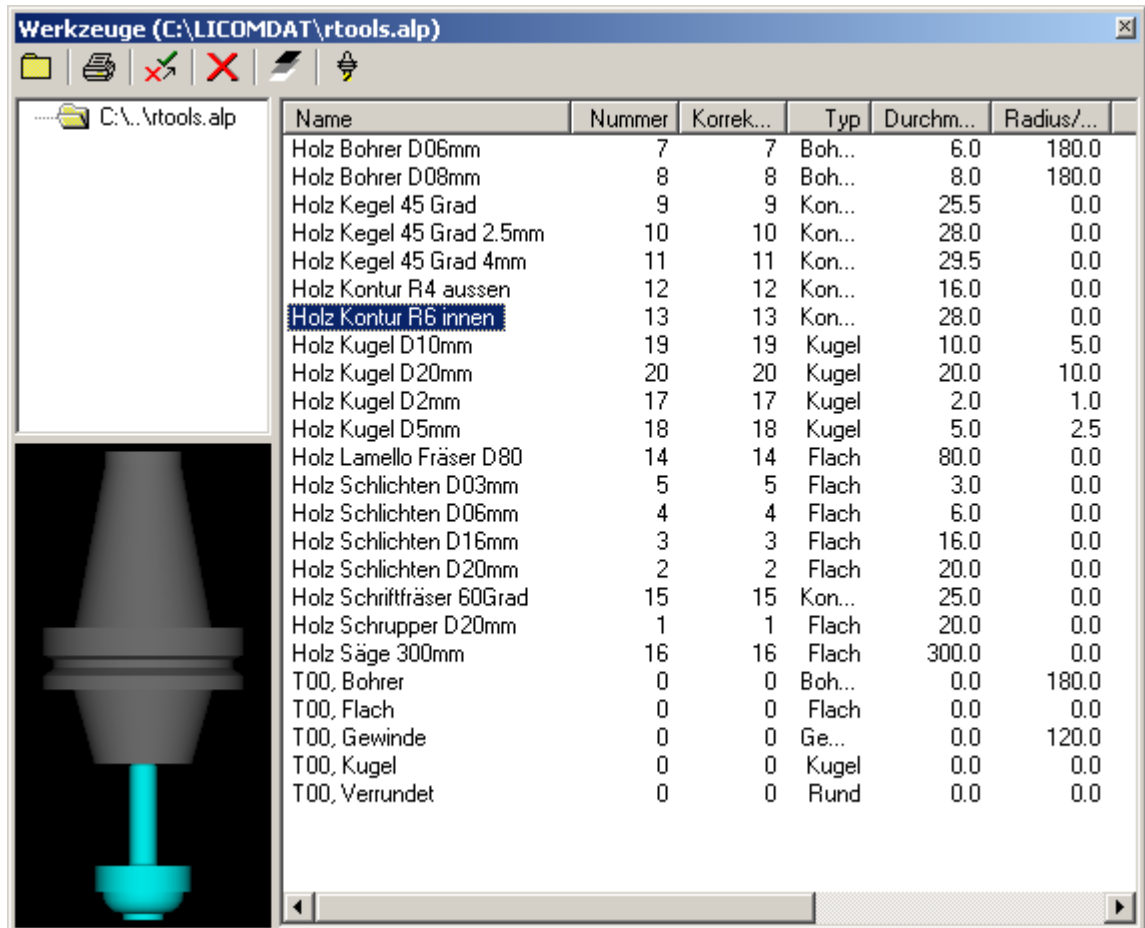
Werkzeuge (C:\LICOMDAT\rtools.alp)

C:\..\rtools.alp

| Name | Nummer | Korrek... | Typ | Durchm... | Radius/... |
|---|---|---|---|---|---|
| Holz Bohrer D06mm | 7 | 7 | Boh... | 6.0 | 180.0 |
| Holz Bohrer D08mm | 8 | 8 | Boh... | 8.0 | 180.0 |
| Holz Kegel 45 Grad | 9 | 9 | Kon... | 25.5 | 0.0 |
| Holz Kegel 45 Grad 2.5mm | 10 | 10 | Kon... | 28.0 | 0.0 |
| Holz Kegel 45 Grad 4mm | 11 | 11 | Kon... | 29.5 | 0.0 |
| Holz Kontur R4 aussen | 12 | 12 | Kon... | 16.0 | 0.0 |
| Holz Kontur R6 innen | 13 | 13 | Kon... | 28.0 | 0.0 |
| Holz Kugel D10mm | 19 | 19 | Kugel | 10.0 | 5.0 |
| Holz Kugel D20mm | 20 | 20 | Kugel | 20.0 | 10.0 |
| Holz Kugel D2mm | 17 | 17 | Kugel | 2.0 | 1.0 |
| Holz Kugel D5mm | 18 | 18 | Kugel | 5.0 | 2.5 |
| Holz Lamello Fräser D80 | 14 | 14 | Flach | 80.0 | 0.0 |
| Holz Schlichten D03mm | 5 | 5 | Flach | 3.0 | 0.0 |
| Holz Schlichten D06mm | 4 | 4 | Flach | 6.0 | 0.0 |
| Holz Schlichten D16mm | 3 | 3 | Flach | 16.0 | 0.0 |
| Holz Schlichten D20mm | 2 | 2 | Flach | 20.0 | 0.0 |
| Holz Schriftfräser 60Grad | 15 | 15 | Kon... | 25.0 | 0.0 |
| Holz Schrupper D20mm | 1 | 1 | Flach | 20.0 | 0.0 |
| Holz Säge 300mm | 16 | 16 | Flach | 300.0 | 0.0 |
| T00, Bohrer | 0 | 0 | Boh... | 0.0 | 180.0 |
| T00, Flach | 0 | 0 | Flach | 0.0 | 0.0 |
| T00, Gewinde | 0 | 0 | Ge... | 0.0 | 120.0 |
| T00, Kugel | 0 | 0 | Kugel | 0.0 | 0.0 |
| T00, Verrundet | 0 | 0 | Rund | 0.0 | 0.0 |